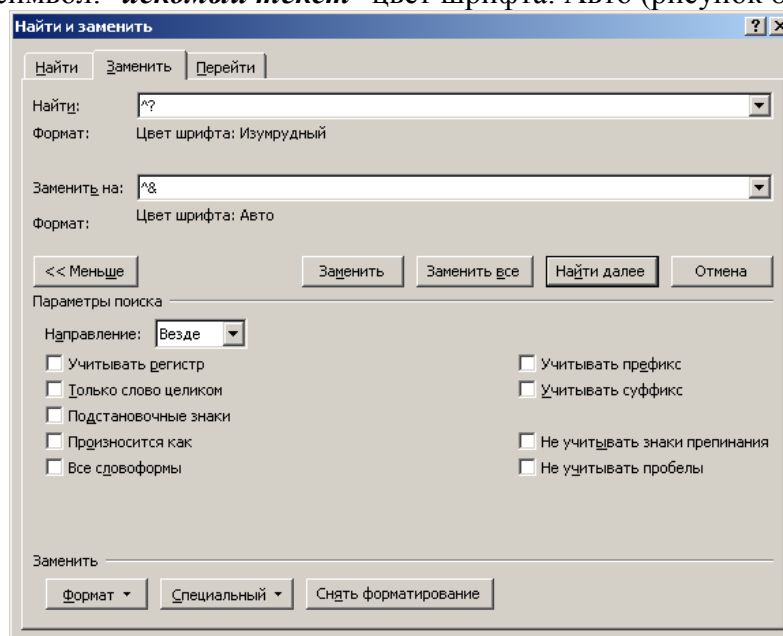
символ: «искомый текст» цвет шрифта: Авто (рисунок

Найти и заменить

?

Найти | Заменить | Перейти

Найти: ^?

Формат: Цвет шрифта: Изумрудный

Заменить на: ^&

Формат: Цвет шрифта: Авто

<< Меньше

Заменить

Заменить все

Найти далее

Отмена

Параметры поиска

Направление: Везде

Учитывать регистр

Только слово целиком

Подстановочные знаки

Произносится как

Все словоформы

Учитывать префикс

Учитывать суффикс

Не учитывать знаки препинания

Не учитывать пробелы

Заменить

Формат ▾

Специальный ▾

Снять форматирование